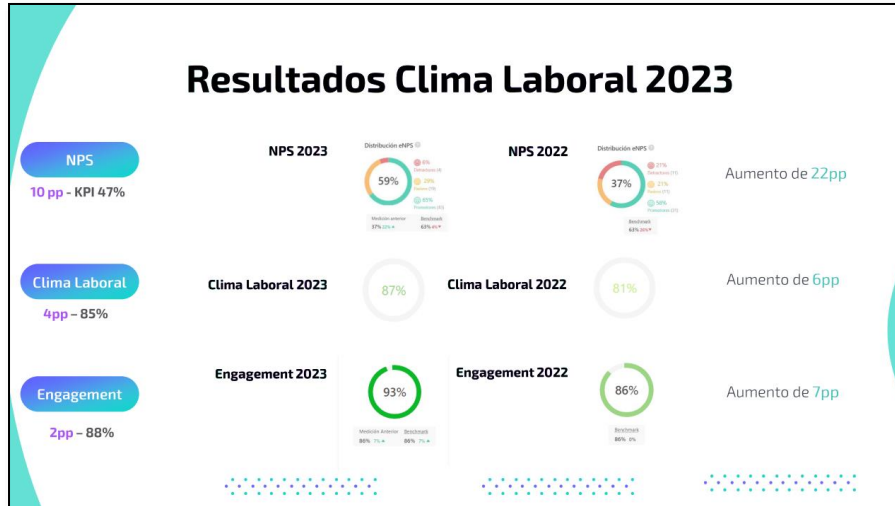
Resultados Clima Laboral 2023

NPS
10 pp - KPI 47%

NPS 2023
Distribución eNPS
59%
6%
Detractores (4)
28%
Neutros (19)
65%
Promotores (43)
Medición anterior 37% 22% ▲
Benchmark 63% 4% ▼

NPS 2022
Distribución eNPS
37%
27%
Detractores (11)
21%
Neutros (9)
58%
Promotores (23)
Benchmark 63% 26% ▼

Aumento de 22pp

Clima Laboral
4pp – 85%

Clima Laboral 2023
87%

Clima Laboral 2022
81%

Aumento de 6pp

Engagement
2pp – 88%

Engagement 2023
93%
Medición Anterior 86% 7% ▲
Benchmark 86% 7% ▲

Engagement 2022
86%
Benchmark 86% 0%

Aumento de 7pp